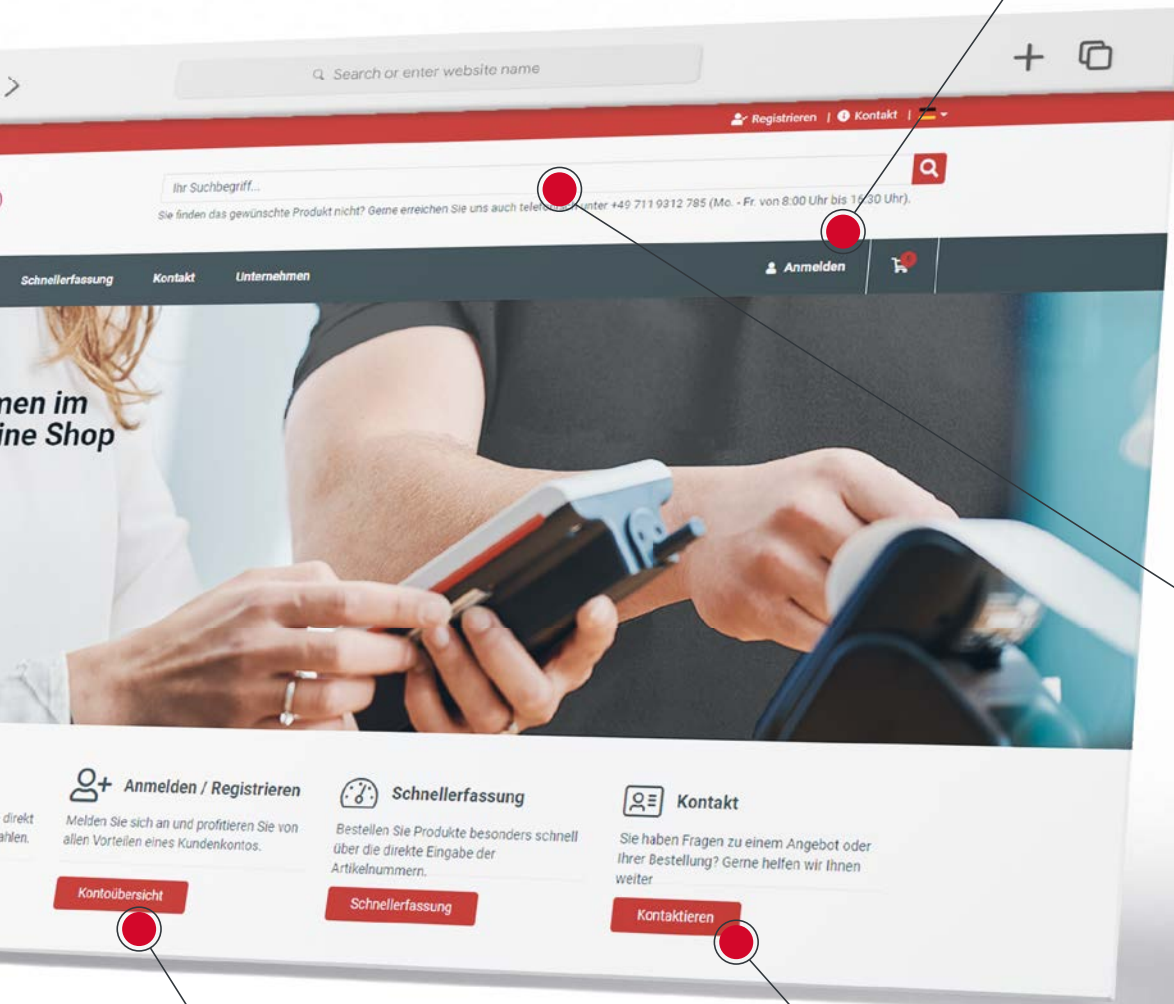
Search or enter website name

Registrieren | Kontakt |

Ihr Suchbegriff...

Sie finden das gewünschte Produkt nicht? Gerne erreichen Sie uns auch telef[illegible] unter +49 711 9312 785 (Mo. - Fr. von 8:00 Uhr bis 16:30 Uhr).

Schnellerfassung Kontakt Unternehmen

Anmelden

nen im
ine Shop

direkt
ahlen.

Anmelden / Registrieren

Melden Sie sich an und profitieren Sie von allen Vorteilen eines Kundenkontos.

Kontoübersicht

Schnellerfassung

Bestellen Sie Produkte besonders schnell über die direkte Eingabe der Artikelnummern.

Schnellerfassung

Kontakt

Sie haben Fragen zu einem Angebot oder Ihrer Bestellung? Gerne helfen wir Ihnen weiter

Kontaktieren